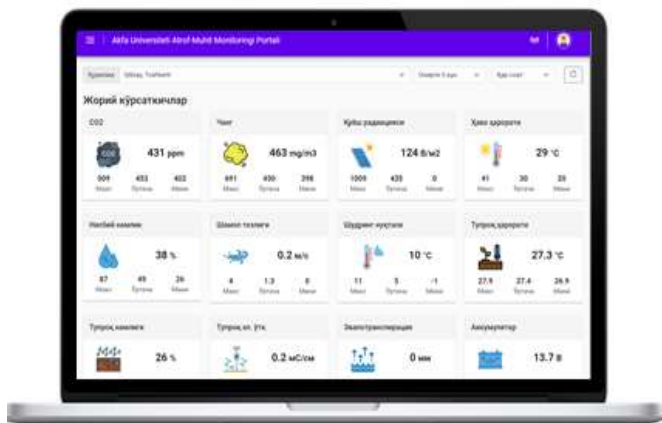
Akfa Universiteti Atrof Muhit Monitoringi Portali

Қурилма Шоҳ, Тошкент

Охирги 3 кун

Ҳар соат

Жорий кўрсаткичлар

CO2

431 ppm

509 Макс

453 Ўртача

403 Мини

Чанг

463 mg/m3

691 Макс

430 Ўртача

398 Мини

Қуёш радиацияси

124 В/м2

1009 Макс

435 Ўртача

0 Мини

Ҳаво ҳарорати

29 °C

41 Макс

30 Ўртача

25 Мини

Нисбий намлик

38 %

87 Макс

49 Ўртача

26 Мини

Шамол тезлиги

0.2 м/с

4 Макс

1.3 Ўртача

0 Мини

Шудринг нуқтаси

10 °C

11 Макс

5 Ўртача

-1 Мини

Тупроқ ҳарорати

27.3 °C

27.9 Макс

27.4 Ўртача

26.9 Мини

Тупроқ намлиги

26 %

Тупроқ ЭЎ.

0.2 мС/см

Эвапотранспирация

0 мм

Аккумулятор

13.7 В